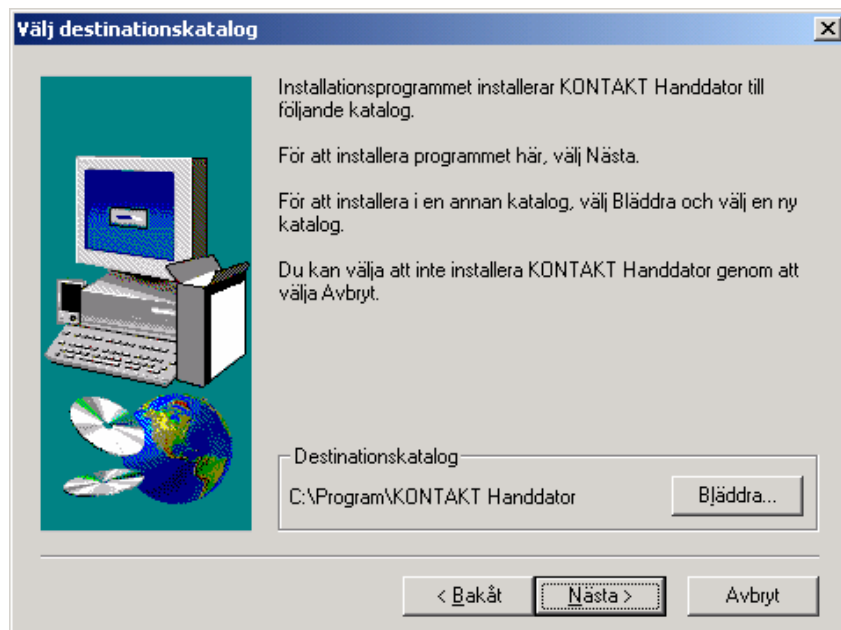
Välj destinationskatalog

×

Installationsprogrammet installerar KONTAKT Handdator till följande katalog.

För att installera programmet här, välj Nästa.

För att installera i en annan katalog, välj Bläddra och välj en ny katalog.

Du kan välja att inte installera KONTAKT Handdator genom att välja Avbryt.

Destinationskatalog

C:\Program\KONTAKT Handdator

Bläddra...

< Bakåt

Nästa >

Avbryt